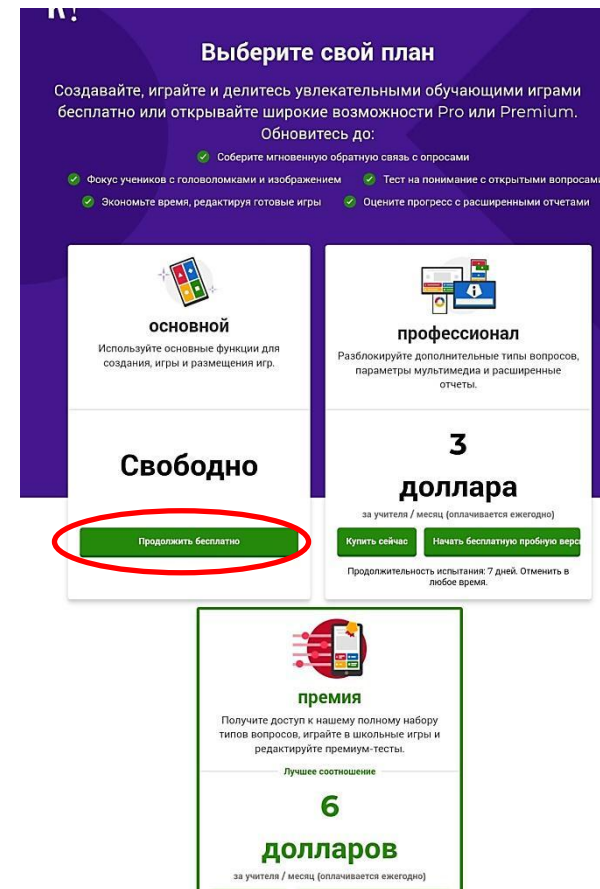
K!

Выберите свой план

Создавайте, играйте и делитесь увлекательными обучающими играми бесплатно или открывайте широкие возможности Pro или Premium. Обновитесь до:

Соберите мгновенную обратную связь с опросами

Фокус учеников с головоломками и изображением

Тест на понимание с открытыми вопросами

Экономьте время, редактируя готовые игры

Оцените прогресс с расширенными отчетами

основной

Используйте основные функции для создания, игры и размещения игр.

Свободно

Продолжить бесплатно

профессионал

Разблокируйте дополнительные типы вопросов, параметры мультимедиа и расширенные отчеты.

3

доллара

за учителя / месяц (оплачивается ежегодно)

Купить сейчас

Начать бесплатную пробную верс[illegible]

Продолжительность испытания: 7 дней. Отменить в любое время.

премия

Получите доступ к нашему полному набору типов вопросов, играйте в школьные игры и редактируйте премиум-тесты.

Лучшее соотношение

6

долларов

за учителя / месяц (оплачивается ежегодно)